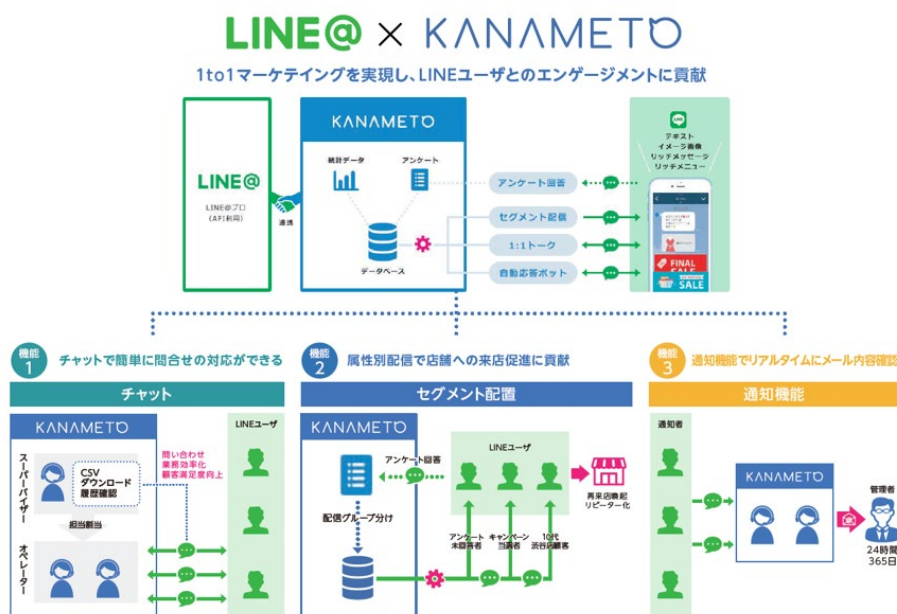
LINE@ × KANAMETO

1to1マーケティングを実現し、LINEユーザとのエンゲージメントに貢献

LINE@
LINE@プロ
(API利用)

連携

KANAMETO
統計データ
アンケート
データベース

アンケート回答
セグメント配信
1:1トーク
自動応答ボット

テキスト
イメージ画像
リッチメッセージ
リッチメニュー

FINAL SALE
SALE

機能 1 チャットで簡単に問合せの対応ができる
チャット
KANAMETO
LINEユーザ
スーパーバイザー
CSV
ダウンロード
履歴確認
問い合わせ
業務効率化
顧客満足度向上
担当割当
オペレーター

機能 2 属性別配信で店舗への来店促進に貢献
セグメント配置
KANAMETO
アンケート回答
LINEユーザ
配信グループ分け
再来店機能
リピーター化
アンケート未回答者
キャンペーン当選者
10代渋谷店顧客

機能 3 通知機能でリアルタイムにメール内容確認
通知機能
通知者
KANAMETO
管理者
24時間
365日